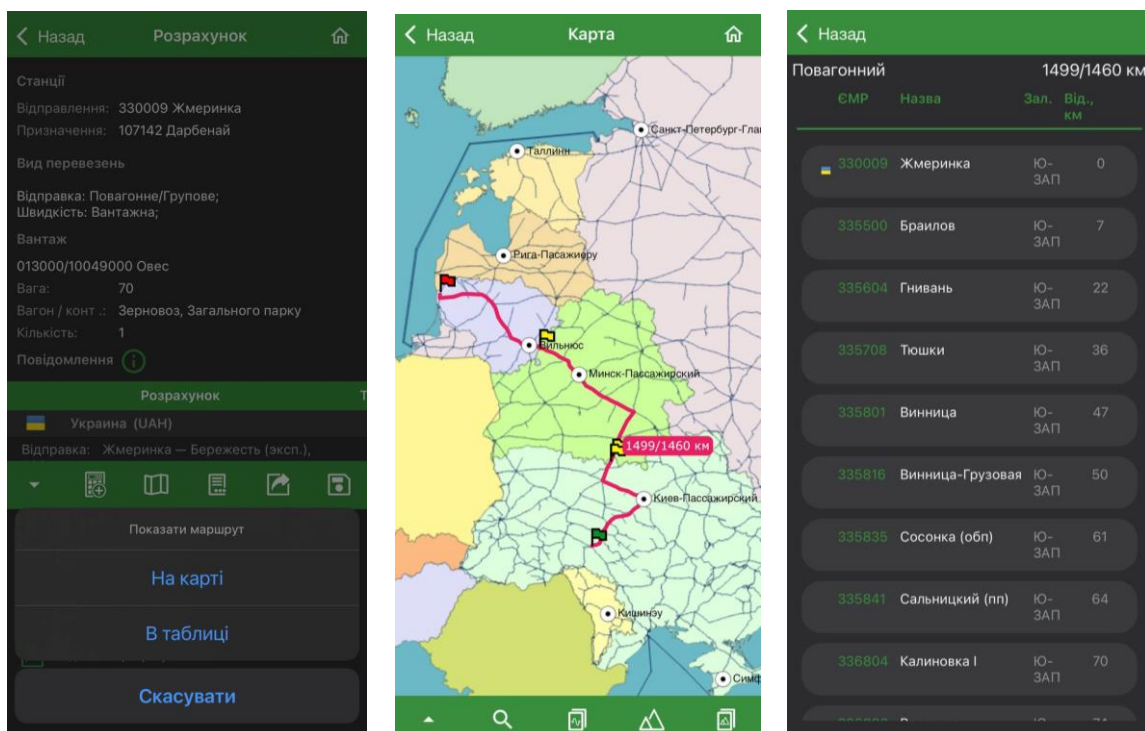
< Назад Розрахунок

Станції
Відправлення: 330009 Жмеринка
Призначення: 107142 Дарбенай

Вид перевезень

Відправка: Повагонне/Групове;
Швидкість: Вантажна;

Вантаж

013000/10049000 Овес
Вага: 70
Вагон / конт.: Зерновоз, Загального парку
Кількість: 1

Повідомлення

Розрахунок

Украина (UAH)
Відправка: Жмеринка — Бережесть (эксп.),

Показати маршрут

На карті

В таблиці

Скасувати

< Назад Карта

Санкт-Петербург-Гла
Таллинн
Рига-Пасажиеру
Вильнюс
Минск-Пассажирский
1499/1460 км
Киев-Пассажирский
Кишинэу
Симф

< Назад

Повагонний 1499/1460 км

| ЄМР | Назва | Зал. | Від., км |
|---|---|---|---|
| 330009 | Жмеринка | Ю-ЗАП | 0 |
| 335500 | Браилов | Ю-ЗАП | 7 |
| 335604 | Гнивань | Ю-ЗАП | 22 |
| 335708 | Тюшки | Ю-ЗАП | 36 |
| 335801 | Винница | Ю-ЗАП | 47 |
| 335816 | Винница-Грузовая | Ю-ЗАП | 50 |
| 335835 | Сосонка (обп) | Ю-ЗАП | 61 |
| 335841 | Сальницкий (пп) | Ю-ЗАП | 64 |
| 336804 | Калиновка I | Ю-ЗАП | 70 |